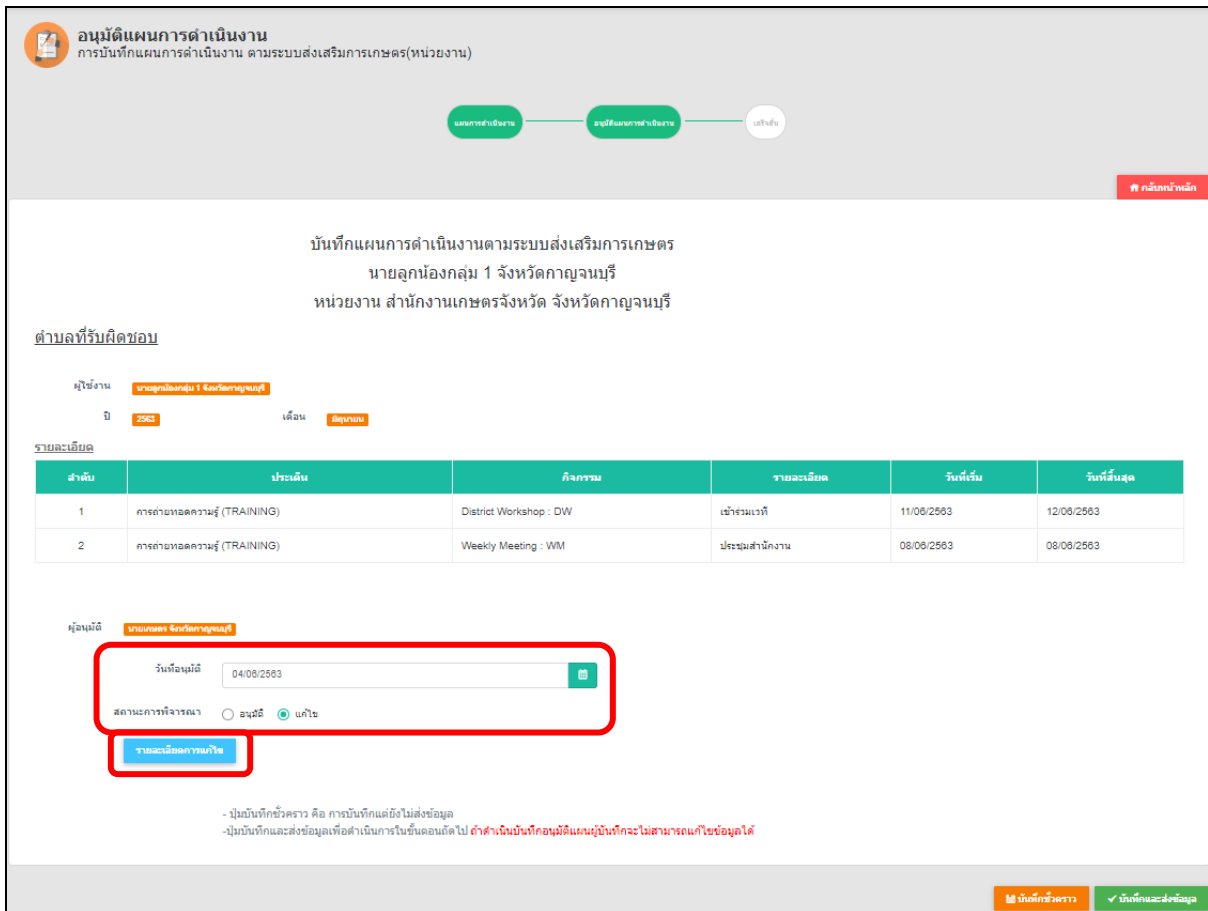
อนุมัติแผนการดำเนินงาน
การบันทึกแผนการดำเนินงาน ตามระบบส่งเสริมการเกษตร(หน่วยงาน)

แผนการดำเนินงาน
อนุมัติแผนการดำเนินงาน
เสร็จสิ้น

กลับหน้าหลัก

บันทึกแผนการดำเนินงานตามระบบส่งเสริมการเกษตร
นายลูกน้องกลุ่ม 1 จังหวัดกาญจนบุรี
หน่วยงาน สำนักงานเกษตรจังหวัด จังหวัดกาญจนบุรี

ตำบลที่รับผิดชอบ

ผู้ใช้งาน นายลูกน้องกลุ่ม 1 จังหวัดกาญจนบุรี
ปี 2563 เดือน มิถุนายน

รายละเอียด

| ลำดับ | ประเด็น | กิจกรรม | รายละเอียด | วันที่เริ่ม | วันที่สิ้นสุด |
|---|---|---|---|---|---|
| 1 | การถ่ายทอดความรู้ (TRAINING) | District Workshop : DW | เข้าร่วมเวที | 11/06/2563 | 12/06/2563 |
| 2 | การถ่ายทอดความรู้ (TRAINING) | Weekly Meeting : WM | ประชุมสำนักงาน | 08/06/2563 | 08/06/2563 |

ผู้อนุมัติ นายเกษตร จังหวัดกาญจนบุรี

วันที่อนุมัติ 04/06/2563

สถานะการพิจารณา อนุมัติ แก้ไข

รายละเอียดการแก้ไข

- ปุ่มบันทึกชั่วคราว คือ การบันทึกแต่ยังไม่ส่งข้อมูล
-ปุ่มบันทึกและส่งข้อมูลเพื่อดำเนินการในขั้นตอนถัดไป ถ้าดำเนินบันทึกอนุมัติแผนผู้บันทึกจะไม่สามารถแก้ไขข้อมูลได้

บันทึกชั่วคราว
บันทึกและส่งข้อมูล